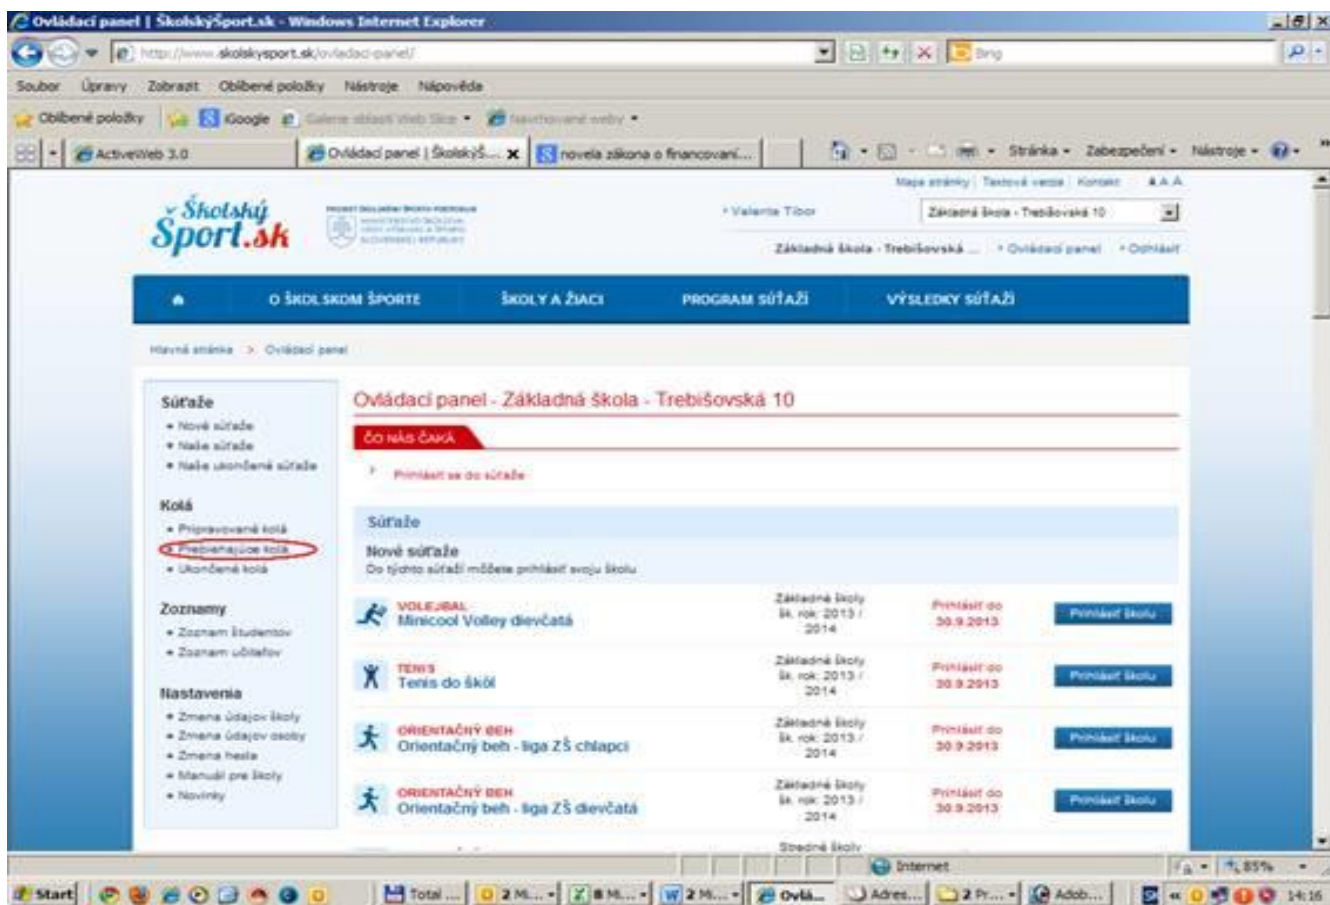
Ovládací panel | ŠkolskýŠport.sk - Windows Internet Explorer

http://www.skolskysport.sk/ovladaci-panel/

Bing

Soubor Úpravy Zobrazit Oblíbené položky Nástroje Nápověda

Oblíbené položky Google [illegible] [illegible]

ActiveWeb 3.0 Ovládací panel | ŠkolskýŠ... novela zákona o financovaní...

Stránka Zabezpečení Nástroje

Mapa stránky | Textová verzia | Kontakt A A A

Školský Šport.sk

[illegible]

• Valenta Tibor

Základná škola - Trebišovská 10

Základná škola - Trebišovská ... • Ovládací panel • Odhlásiť

O ŠKOLSKOM ŠPORTE ŠKOLY A ŽIACI PROGRAM SÚŤAŽÍ VÝSLEDKY SÚŤAŽÍ

Hlavná stránka > Ovládací panel

Súťaže
• Nové súťaže
• Naše súťaže
• Naše ukončené súťaže

Kolá
• Pripravované kolá
• Prebiehajúce kolá
• Ukončené kolá

Zoznamy
• Zoznam študentov
• Zoznam učiteľov

Nastavenia
• Zmena údajov školy
• Zmena údajov osoby
• Zmena hesla
• Manuál pre školy
• Novinky

Ovládací panel - Základná škola - Trebišovská 10

ČO NÁS ČAKÁ

Prihlásiť sa do súťaže

Súťaže

Nové súťaže
Do týchto súťaží môžete prihlásiť svoju školu

| | | | |
|---|---|---|---|
| VOLEJBAL Minicool Volley dievčatá | Základné školy šk. rok: 2013 / 2014 | Prihlásiť do 30.9.2013 | Prihlásiť školu |
| TENIS Tenis do škôl | Základné školy šk. rok: 2013 / 2014 | Prihlásiť do 30.9.2013 | Prihlásiť školu |
| ORIENTAČNÝ BEH Orientačný beh - liga ZŠ chlapci | Základné školy šk. rok: 2013 / 2014 | Prihlásiť do 30.9.2013 | Prihlásiť školu |
| ORIENTAČNÝ BEH Orientačný beh - liga ZŠ dievčatá | Základné školy šk. rok: 2013 / 2014 | Prihlásiť do 30.9.2013 | Prihlásiť školu |

Stredné školy

Internet 85%

Start Total ... 2 M... 8 M... 2 M... Ovlá... Adres... 2 Pr... Adob... 14:16